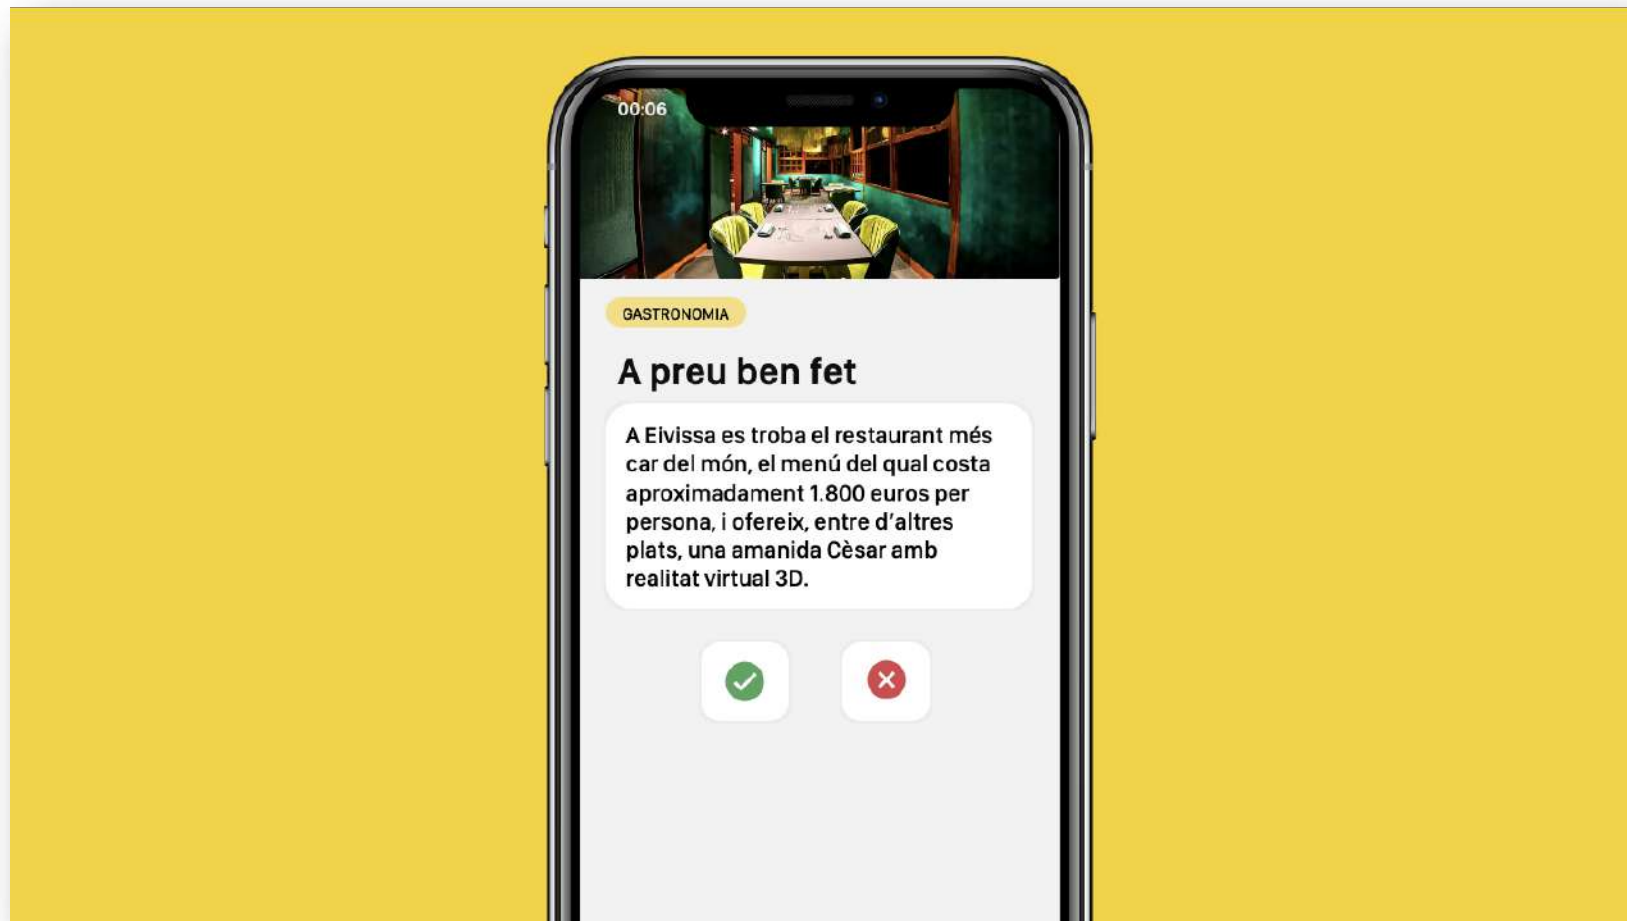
00:06

GASTRONOMIA

A preu ben fet

A Eivissa es troba el restaurant més car del món, el menú del qual costa aproximadament 1.800 euros per persona, i ofereix, entre d'altres plats, una amanida Cèsar amb realitat virtual 3D.